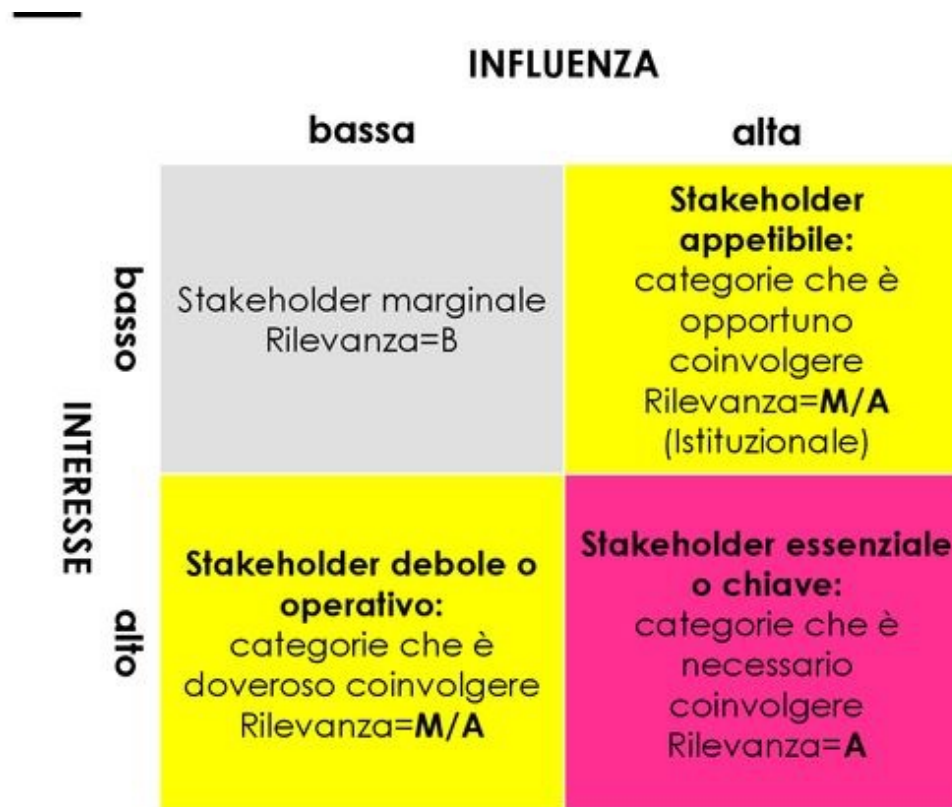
INFLUENZA

INTERESSE

| | bassa | alta |
|---|---|---|
| basso | Stakeholder marginale Rilevanza=B | **Stakeholder appetibile:** categorie che è opportuno coinvolgere Rilevanza=**M/A** (Istituzionale) |
| alto | **Stakeholder debole o operativo:** categorie che è doveroso coinvolgere Rilevanza=**M/A** | **Stakeholder essenziale o chiave:** categorie che è necessario coinvolgere Rilevanza=**A** |